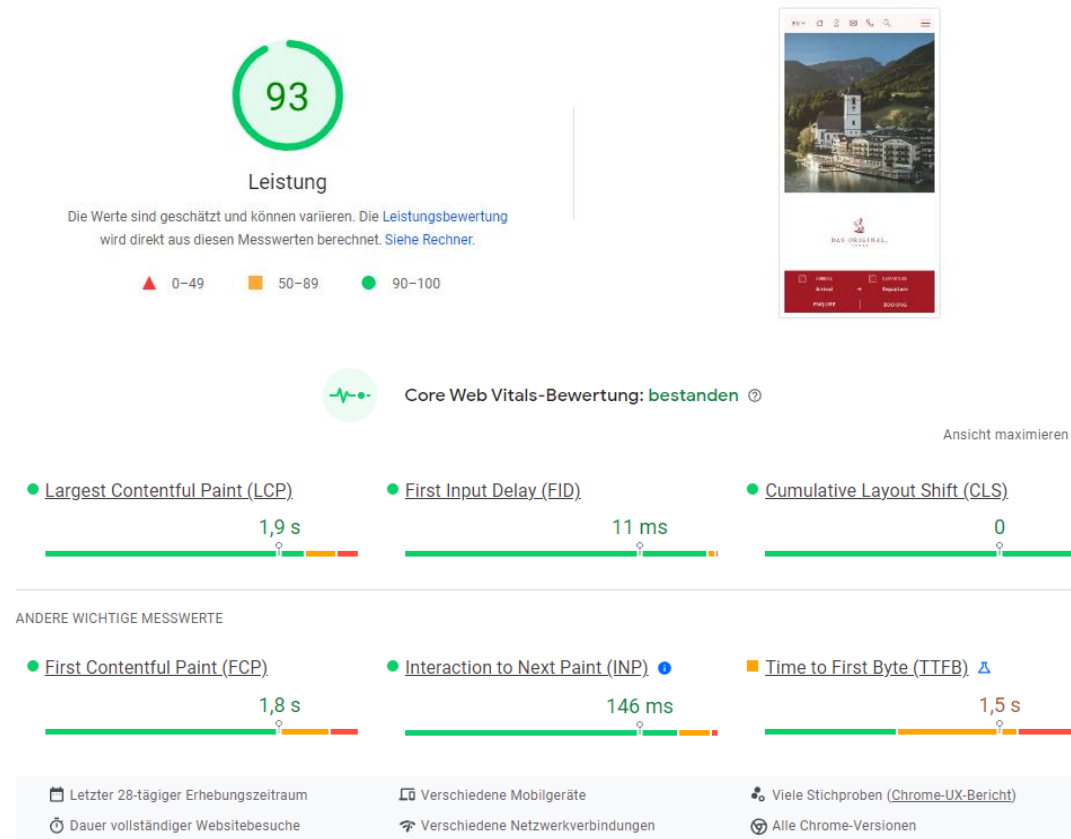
93

Leistung

Die Werte sind geschätzt und können variieren. Die Leistungsbewertung wird direkt aus diesen Messwerten berechnet. Siehe Rechner.

0–49 50–89 90–100

DAS ORIGINAL

Arrival Departure

BOOKING

Core Web Vitals-Bewertung: bestanden

Ansicht maximieren

Largest Contentful Paint (LCP)
1,9 s

First Input Delay (FID)
11 ms

Cumulative Layout Shift (CLS)
0

ANDERE WICHTIGE MESSWERTE

First Contentful Paint (FCP)
1,8 s

Interaction to Next Paint (INP)
146 ms

Time to First Byte (TTFB)
1,5 s

Letzter 28-tägiger Erhebungszeitraum
Verschiedene Mobilgeräte
Viele Stichproben (Chrome-UX-Bericht)
Dauer vollständiger Websitebesuche
Verschiedene Netzwerkverbindungen
Alle Chrome-Versionen